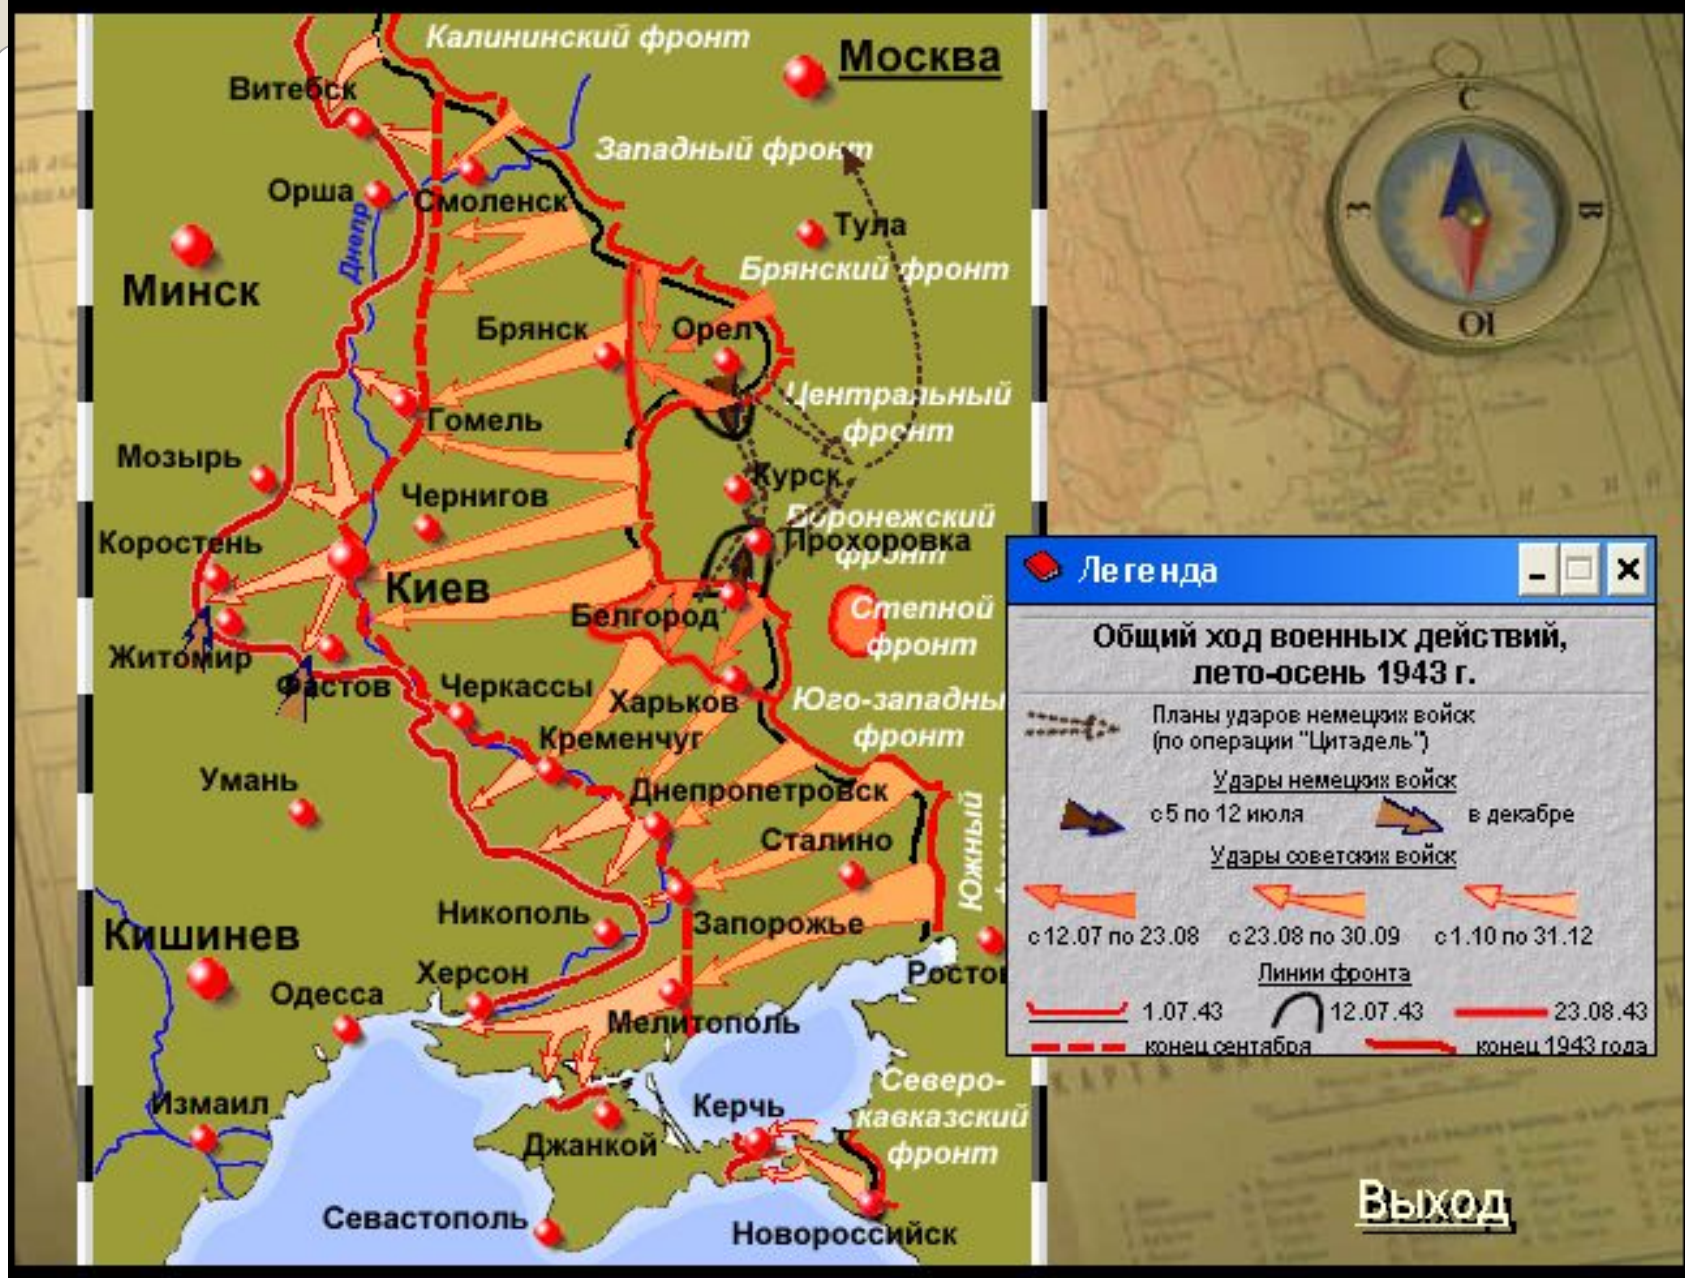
Калининский фронт
Москва
Витебск
Западный фронт
Орша
Смоленск
Днепр
Тула
Брянский фронт
Минск
Брянск
Орел
Центральный фронт
Гомель
Мозырь
Курск
Чернигов
Воронежский фронт
Прохоровка
Коростень
Киев
Белгород
Степной фронт
Житомир
Фастов
Черкассы
Харьков
Юго-западный фронт
Кременчуг
Умань
Днепропетровск
Сталино
Южный фронт
Никополь
Кишинев
Запорожье
Херсон
Ростов
Одесса
Мелитополь
Северо-кавказский фронт
Измаил
Керчь
Джанкой
Севастополь
Новороссийск

С
В
Ю
З

Легенда
Общий ход военных действий, лето-осень 1943 г.
Планы ударов немецких войск (по операции "Цитадель")
Удары немецких войск
с 5 по 12 июля
в декабре
Удары советских войск
с 12.07 по 23.08
с 23.08 по 30.09
с 1.10 по 31.12
Линии фронта
1.07.43
12.07.43
23.08.43
конец сентября
конец 1943 года

Выход